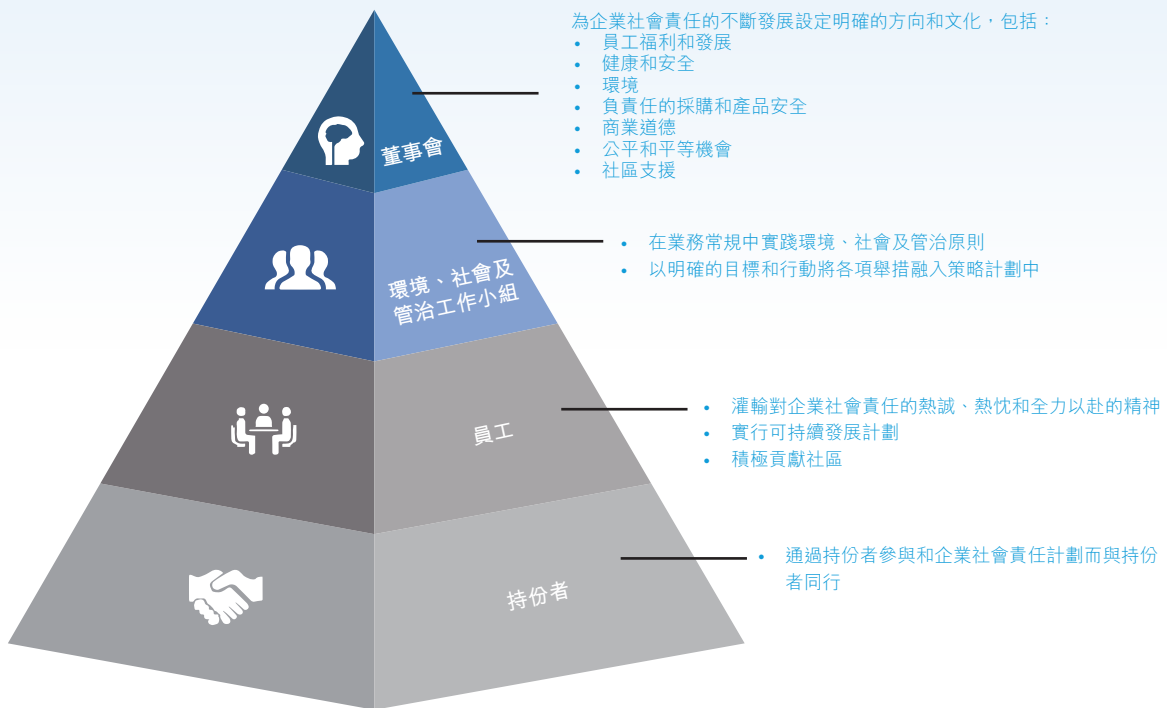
董事會

為企業社會責任的不斷發展設定明確的方向和文化，包括：
• 員工福利和發展
• 健康和安全
• 環境
• 負責任的採購和產品安全
• 商業道德
• 公平和平等機會
• 社區支援

環境、社會及管治工作小組

• 在業務常規中實踐環境、社會及管治原則
• 以明確的目標和行動將各項舉措融入策略計劃中

員工

• 灌輸對企業社會責任的熱誠、熱忱和全力以赴的精神
• 實行可持續發展計劃
• 積極貢獻社區

持份者

• 通過持份者參與和企業社會責任計劃而與持份者同行